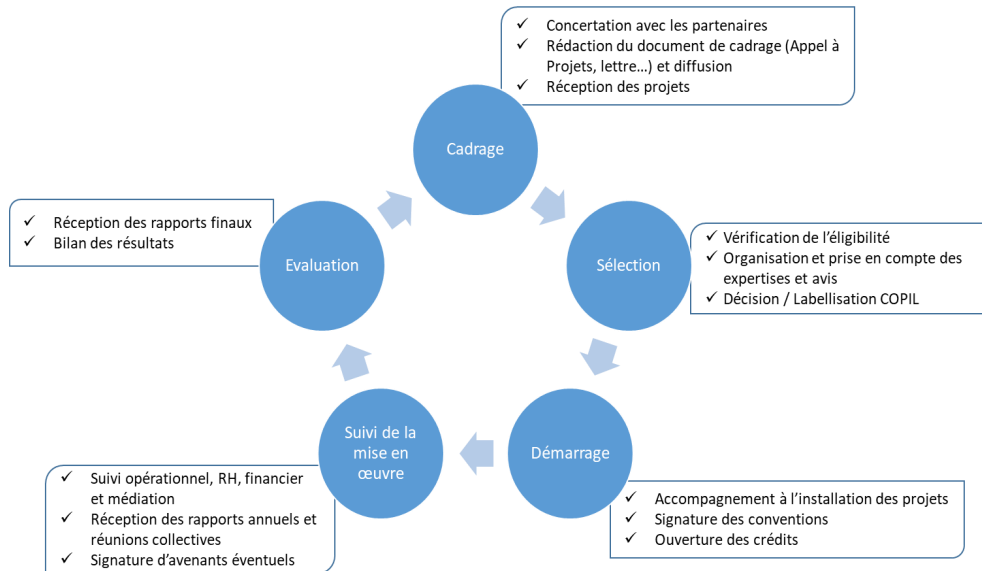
✓ Concertation avec les partenaires
✓ Rédaction du document de cadrage (Appel à Projets, lettre…) et diffusion
✓ Réception des projets

Cadrage

Sélection

✓ Vérification de l'éligibilité
✓ Organisation et prise en compte des expertises et avis
✓ Décision / Labellisation COPIL

Démarrage

✓ Accompagnement à l'installation des projets
✓ Signature des conventions
✓ Ouverture des crédits

Suivi de la mise en œuvre

✓ Suivi opérationnel, RH, financier et médiation
✓ Réception des rapports annuels et réunions collectives
✓ Signature d'avenants éventuels

Evaluation

✓ Réception des rapports finaux
✓ Bilan des résultats